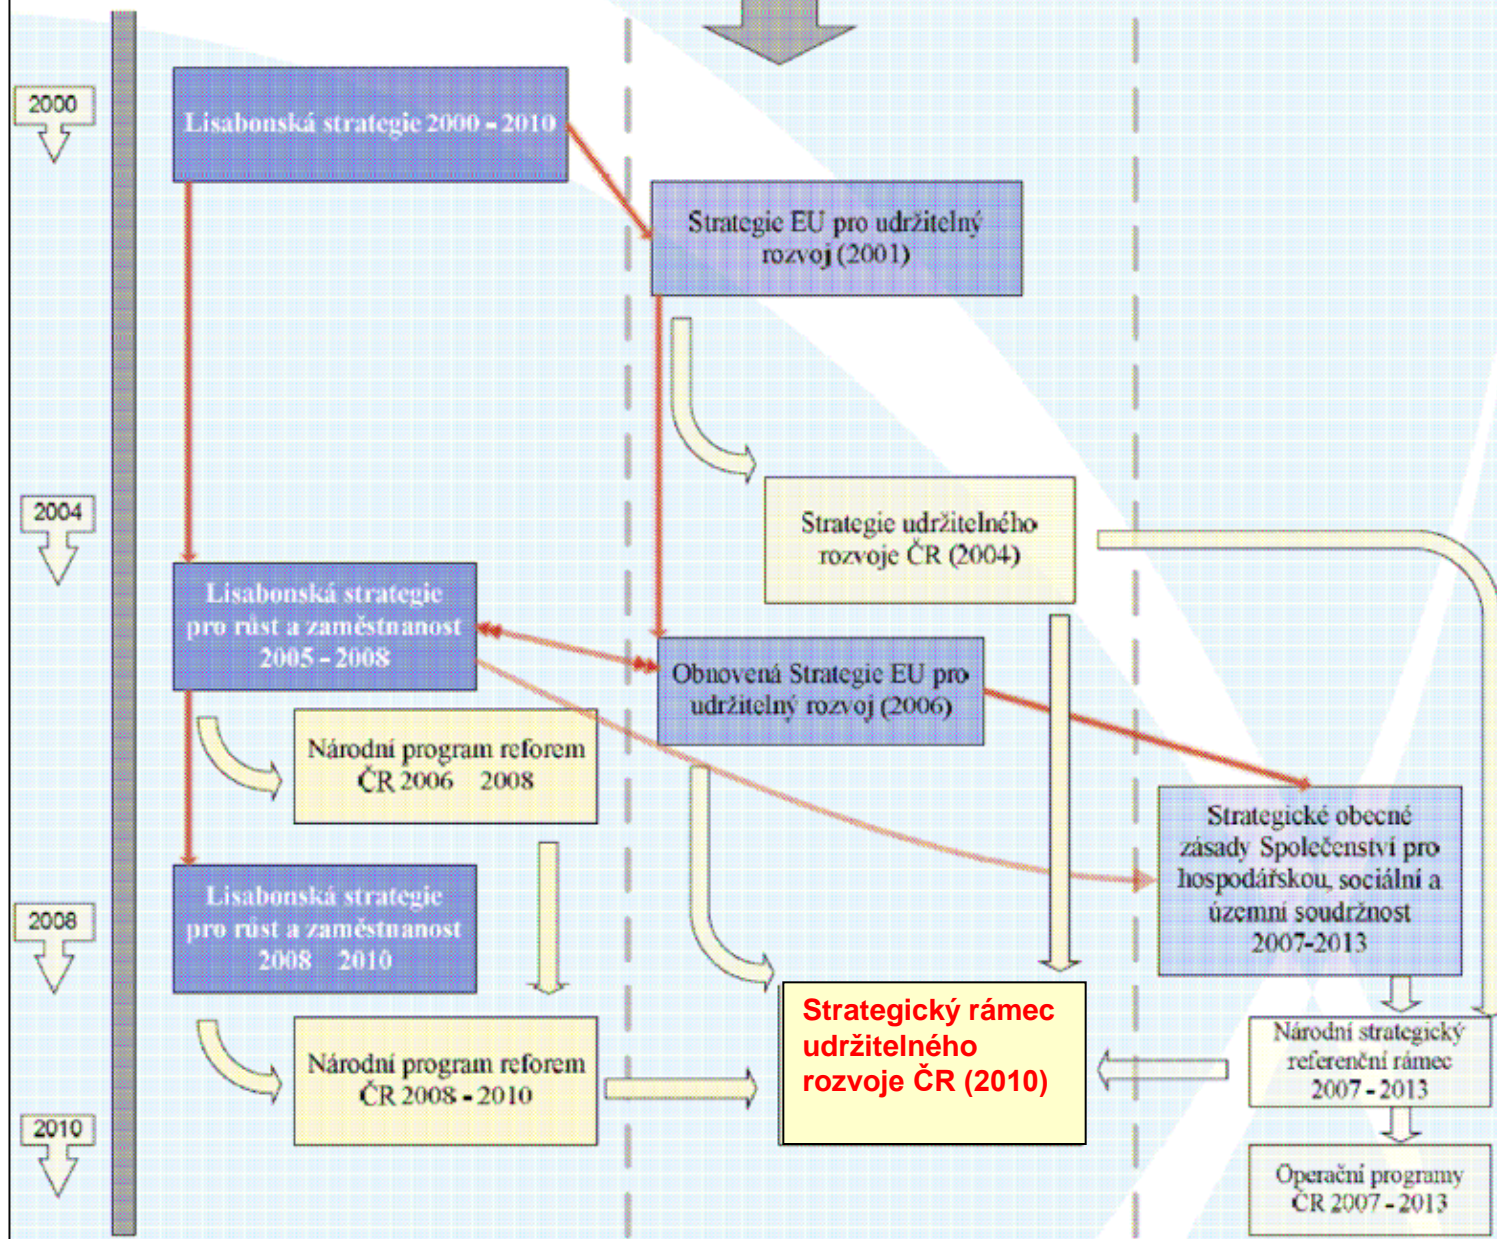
2000

Lisabonská strategie 2000 - 2010

Strategie EU pro udržitelný rozvoj (2001)

2004

Strategie udržitelného rozvoje ČR (2004)

Lisabonská strategie pro růst a zaměstnanost 2005 - 2008

Obnovená Strategie EU pro udržitelný rozvoj (2006)

Národní program reforem ČR 2006 2008

Strategické obecné zásady Společenství pro hospodářskou, sociální a územní soudržnost 2007-2013

2008

Lisabonská strategie pro růst a zaměstnanost 2008 2010

Strategický rámec udržitelného rozvoje ČR (2010)

Národní strategický referenční rámec 2007 - 2013

Národní program reforem ČR 2008 - 2010

2010

Operační programy ČR 2007 - 2013